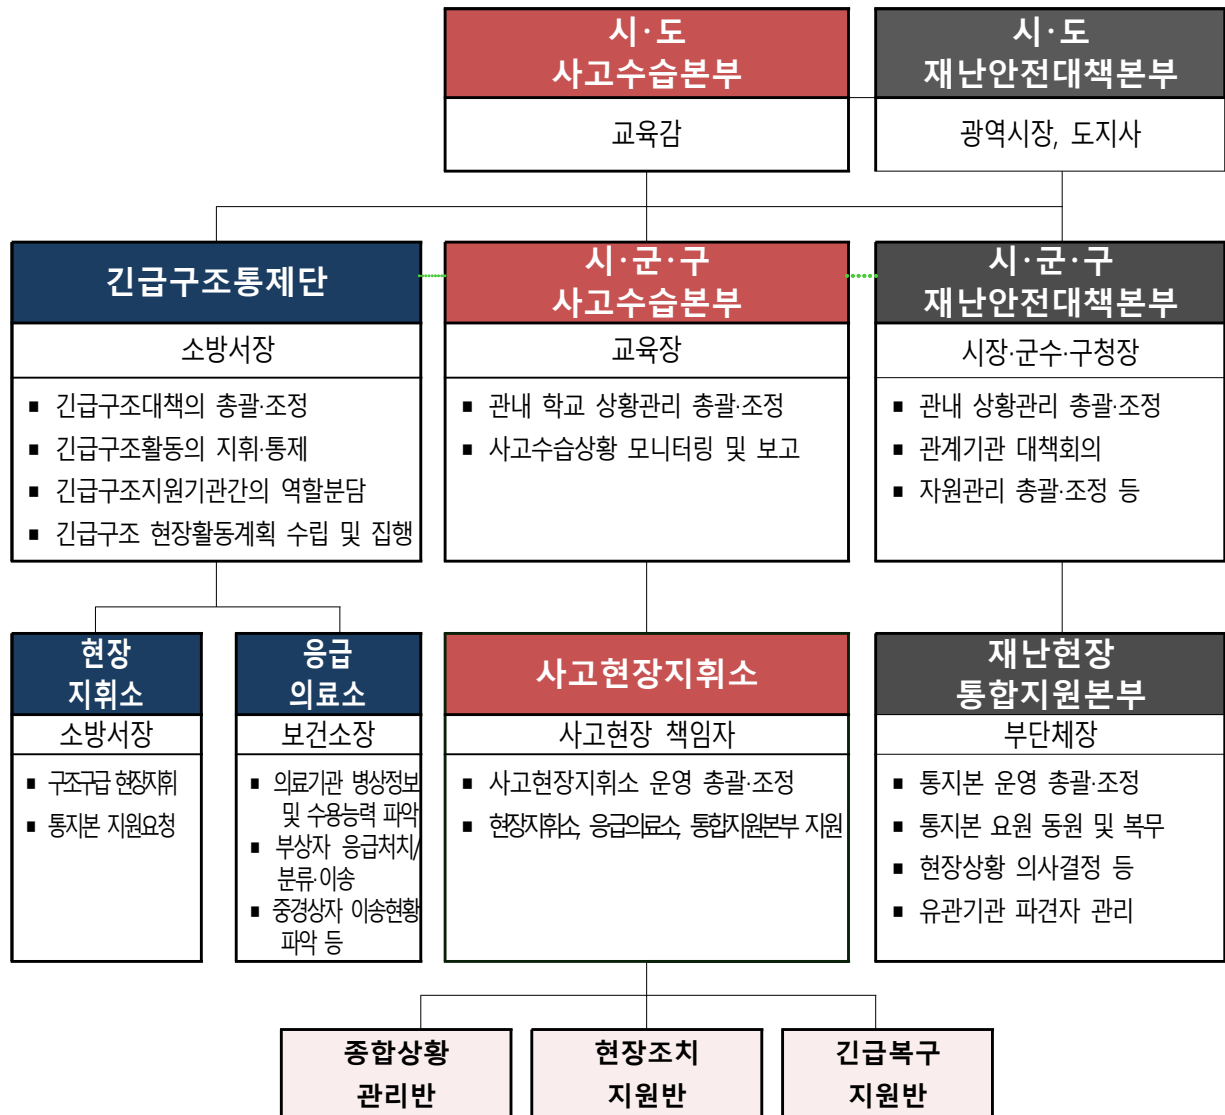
시·도
사고수습본부

교육감

시·도
재난안전대책본부

광역시장, 도지사

긴급구조통제단

소방서장

▪ 긴급구조대책의 총괄·조정
▪ 긴급구조활동의 지휘·통제
▪ 긴급구조지원기관간의 역할분담
▪ 긴급구조 현장활동계획 수립 및 집행

시·군·구
사고수습본부

교육장

▪ 관내 학교 상황관리 총괄·조정
▪ 사고수습상황 모니터링 및 보고

시·군·구
재난안전대책본부

시장·군수·구청장

▪ 관내 상황관리 총괄·조정
▪ 관계기관 대책회의
▪ 자원관리 총괄·조정 등

현장
지휘소

소방서장

▪ 구조구급 현장지휘
▪ 통지본 지원요청

응급
의료소

보건소장

▪ 의료기관 병상정보 및 수용능력 파악
▪ 부상자 응급처치/분류·이송
▪ 중경상자 이송현황 파악 등

사고현장지휘소

사고현장 책임자

▪ 사고현장지휘소 운영 총괄·조정
▪ 현장지휘소, 응급의료소, 통합지원본부 지원

재난현장
통합지원본부

부단체장

▪ 통지본 운영 총괄·조정
▪ 통지본 요원 동원 및 복무
▪ 현장상황 의사결정 등
▪ 유관기관 파견자 관리

종합상황
관리반

현장조치
지원반

긴급복구
지원반